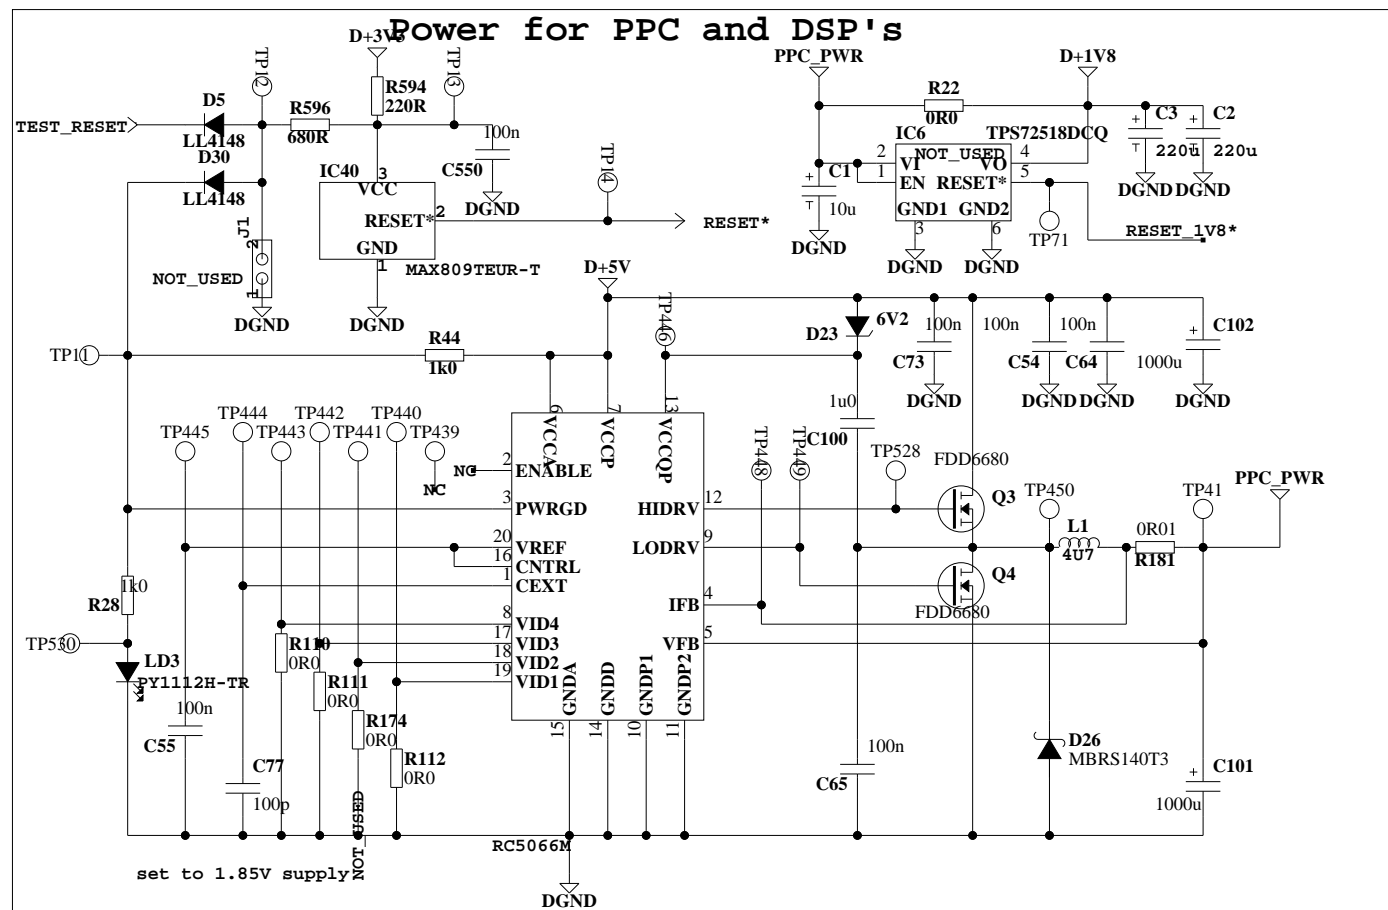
Power for PPC and DSP's

D+3V3
TP12
TP13
R594
220R
TEST_RESET
D5
LL4148
R596
680R
100n
C550
DGND
D30
LL4148
IC40
VCC
3
RESET*
2
GND
1
MAX809TEUR-T
TP14
RESET*
J1
2
1
NOT_USED
DGND
DGND

PPC_PWR
R22
0R0
D+1V8
C3
C2
IC6
TPS72518DCQ
2
VI
NOT_USED
VO
4
C1
1
EN
RESET*
5
220u
220u
10u
GND1
GND2
3
6
DGND
DGND
DGND
DGND
DGND
TP71
RESET_1V8*

D+5V
TP446
D23
6V2
100n
100n
100n
C102
C73
C54
C64
1000u
DGND
DGND
DGND
DGND
TP11
R44
1k0
1u0
C100
TP445
TP444
TP443
TP442
TP441
TP440
TP439
6
VCCA
7
VCCP
13
VCCQP
TP448
TP449
TP528
FDD6680
2
ENABLE
NC
NC
3
PWRGD
HIDRV
12
Q3
TP450
TP41
PPC_PWR
20
VREF
LODRV
9
L1
4U7
0R01
R181
16
CNTRL
1
CEXT
1k0
R28
Q4
8
VID4
IFB
4
FDD6680
TP530
17
VID3
R110
0R0
18
VID2
VFB
5
LD3
PY1112H-TR
R111
0R0
19
VID1
100n
C55
R174
0R0
15
GNDA
14
GNDD
10
GNDP1
11
GNDP2
D26
MBRS140T3
100n
C77
R112
0R0
C65
C101
100p
NOT_USED
1000u
RC5066M
DGND
set to 1.85V supply